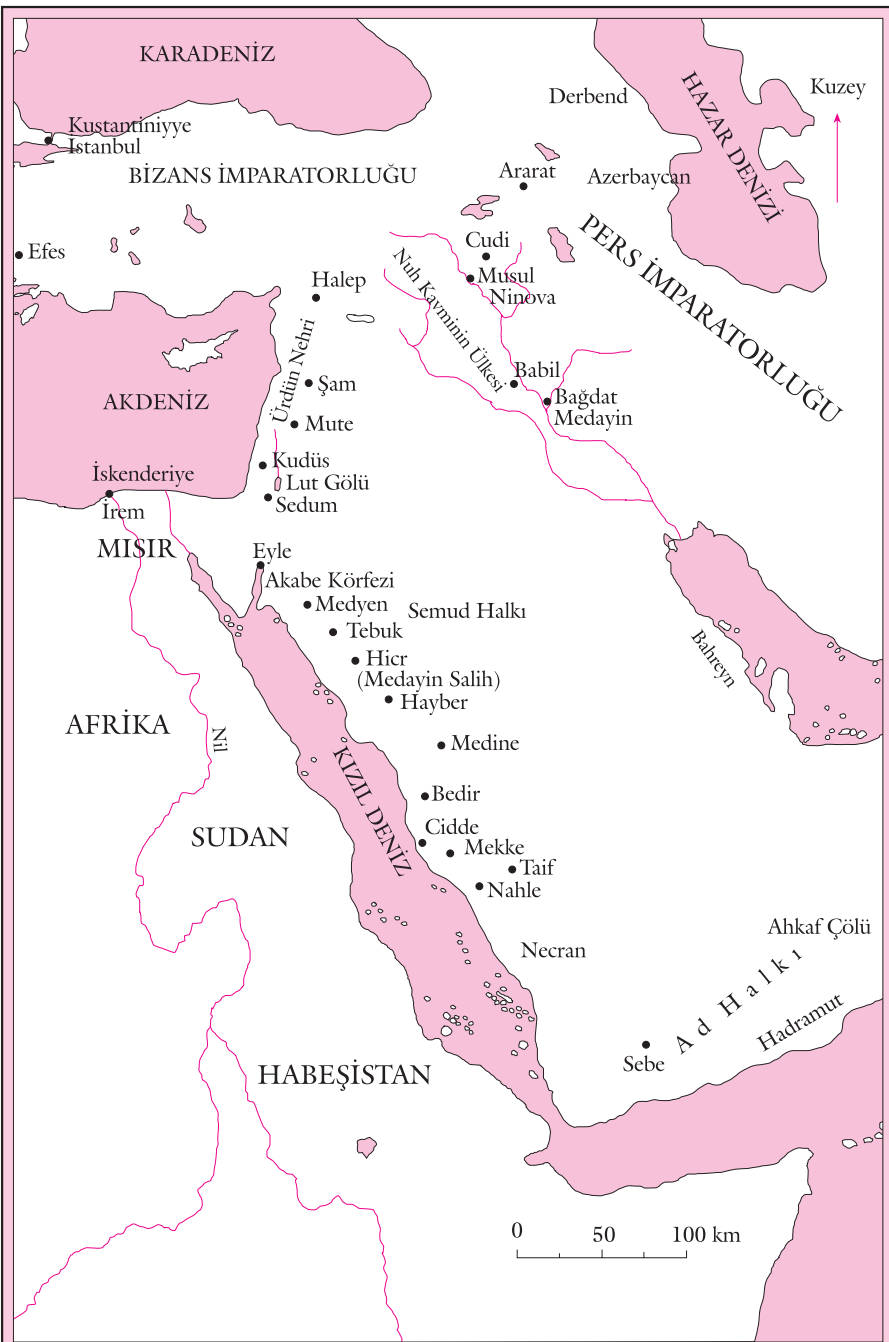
KARADENİZ

Kustantiniyye
İstanbul

BİZANS İMPARATORLUĞU

Efes

Derbend

HAZAR DENİZİ

Kuzey

Ararat

Azerbaycan

Cudi

PERS İMPARATORLUĞU

Musul
Ninova

Nuh Kavminin Ülkesi

Halep

Ürdün Nehri

Şam

AKDENİZ

Mute

Babil

Bağdat
Medayin

Kudüs
Lut Gölü
Sedum

İskenderiye
İrem

MISIR

Eyle
Akabe Körfezi

Medyen

Semud Halkı

Tebuk

Hicr
(Medayin Salih)

Hayber

Bahreyn

AFRİKA

Nil

Medine

KIZIL DENİZ

Bedir

SUDAN

Cidde

Mekke

Taif

Nahle

Ahkaf Çölü

Necran

Ad Halkı

Hadramut

Sebe

HABEŞİSTAN

0 50 100 km